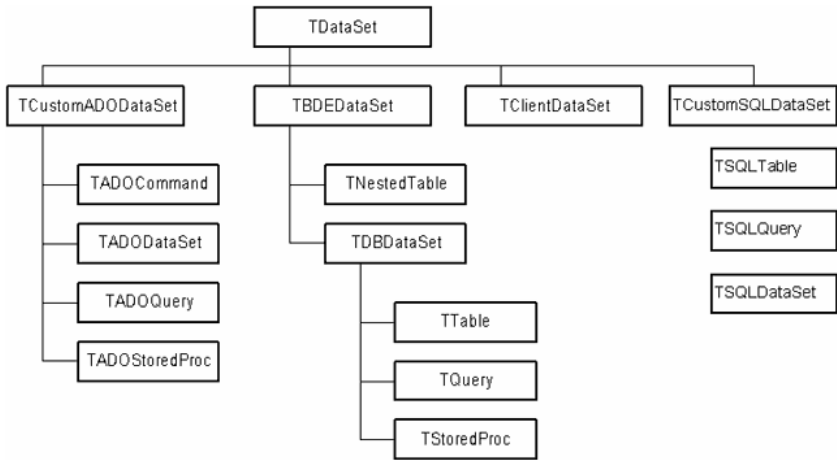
TDataSet

TCustomADODataSet

TADOCommand

TADODataSet

TADOQuery

TADOStoredProc

TBDEDataSet

TNestedTable

TDBDataSet

TTable

TQuery

TStoredProc

TClientDataSet

TCustomSQLDataSet

TSQLTable

TSQLQuery

TSQLDataSet